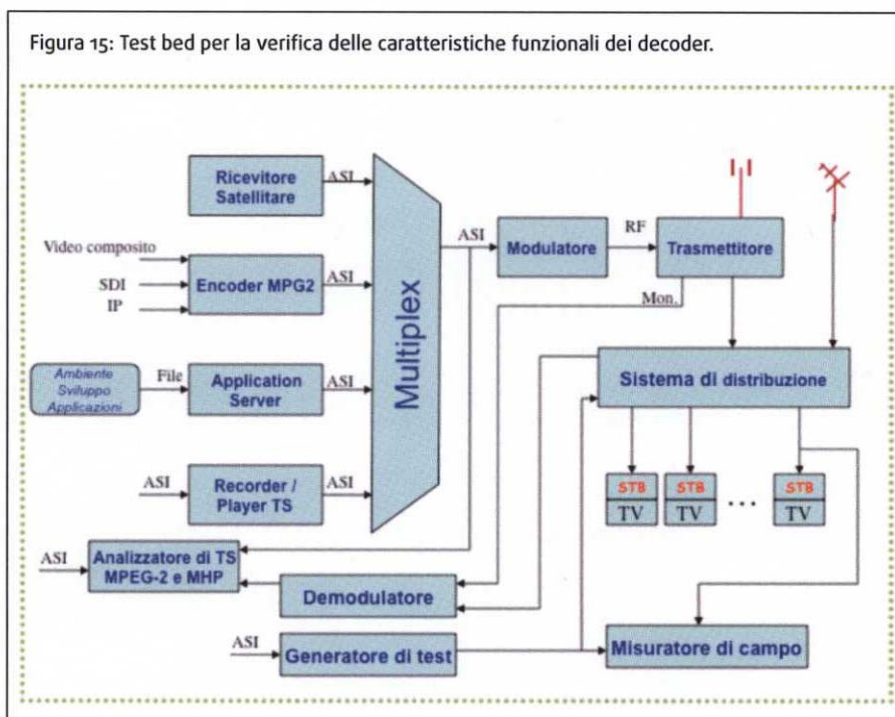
Figura 15: Test bed per la verifica delle caratteristiche funzionali dei decoder.

Ricevitore Satellitare

ASI

Video composito

SDI

IP

Encoder MPG2

ASI

Ambiente Sviluppo Applicazioni

File

Application Server

ASI

ASI

Recorder / Player TS

ASI

Multiplex

ASI

Modulatore

RF

Trasmettitore

Mon.

Sistema di distribuzione

STB

TV

STB

TV

...

STB

TV

ASI

Analizzatore di TS MPEG-2 e MHP

Demodulatore

ASI

Generatore di test

Misuratore di campo